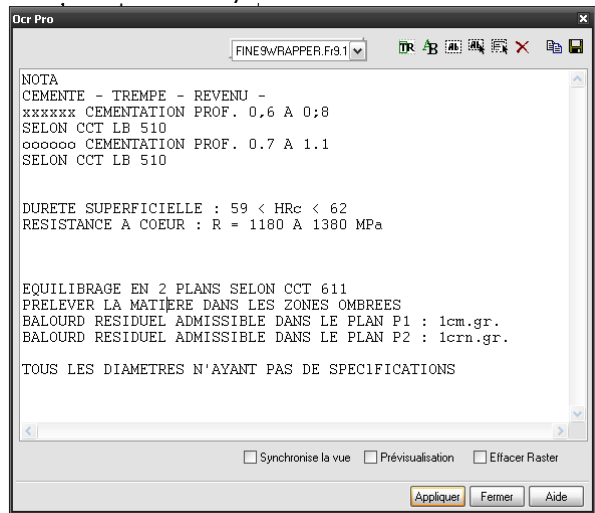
Ocr Pro

FINE9WRAPPER.Fr9.1

NOTA
CEMENTE - TREMPE - REVENU -
xxxxxx CEMENTATION PROF. 0,6 A 0;8
SELON CCT LB 510
oooooo CEMENTATION PROF. 0.7 A 1.1
SELON CCT LB 510

DURETE SUPERFICIELLE : 59 < HRc < 62
RESISTANCE A COEUR : R = 1180 A 1380 MPa

EQUILIBRAGE EN 2 PLANS SELON CCT 611
PRELEVER LA MATIERE DANS LES ZONES OMBREES
BALOURD RESIDUEL ADMISSIBLE DANS LE PLAN P1 : 1cm.gr.
BALOURD RESIDUEL ADMISSIBLE DANS LE PLAN P2 : 1crn.gr.

TOUS LES DIAMETRES N'AYANT PAS DE SPECIFICATIONS

Synchronise la vue
Prévisualisation
Effacer Raster

Appliquer
Fermer
Aide